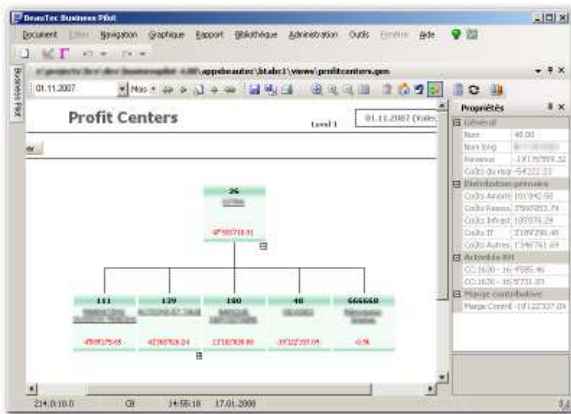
BeauTec Business Pilot

Document Editer Navigation Graphique Rapport Bibliothèque Administration Outils Fenêtre Aide

Business Pilot

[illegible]\appsbeautec\btabc1\views\profitcenters.gen

01.11.2007 Mois

Propriétés

Profit Centers

Level 1

01.11.2007 (Vale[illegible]

Général

Nom 40.00

Nom long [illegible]

Revenus -19'176'559.32

Coûts du réal -54'222.33

Distribution primaire

Coûts Amortis 101'042.50

Coûts Revenus 2'560'012.74

Coûts Infrast 185'076.29

Coûts IT 3'189'298.48

Coûts Autres 1'346'761.69

Activités BN

CC 1630 - 16: 4'586.46

CC 1630 - 16: 5'731.03

Marge contributive

Marge Contrib -19'122'337.09

26

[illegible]

-4'707'718.91

111

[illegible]

-4'687'375.65

139

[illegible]

-42'365'829.24

180

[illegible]

-13'182'939.80

40

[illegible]

-19'122'337.09

666668

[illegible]

-0.56

214.0.10.0 C8 14:55:18 17.01.2008